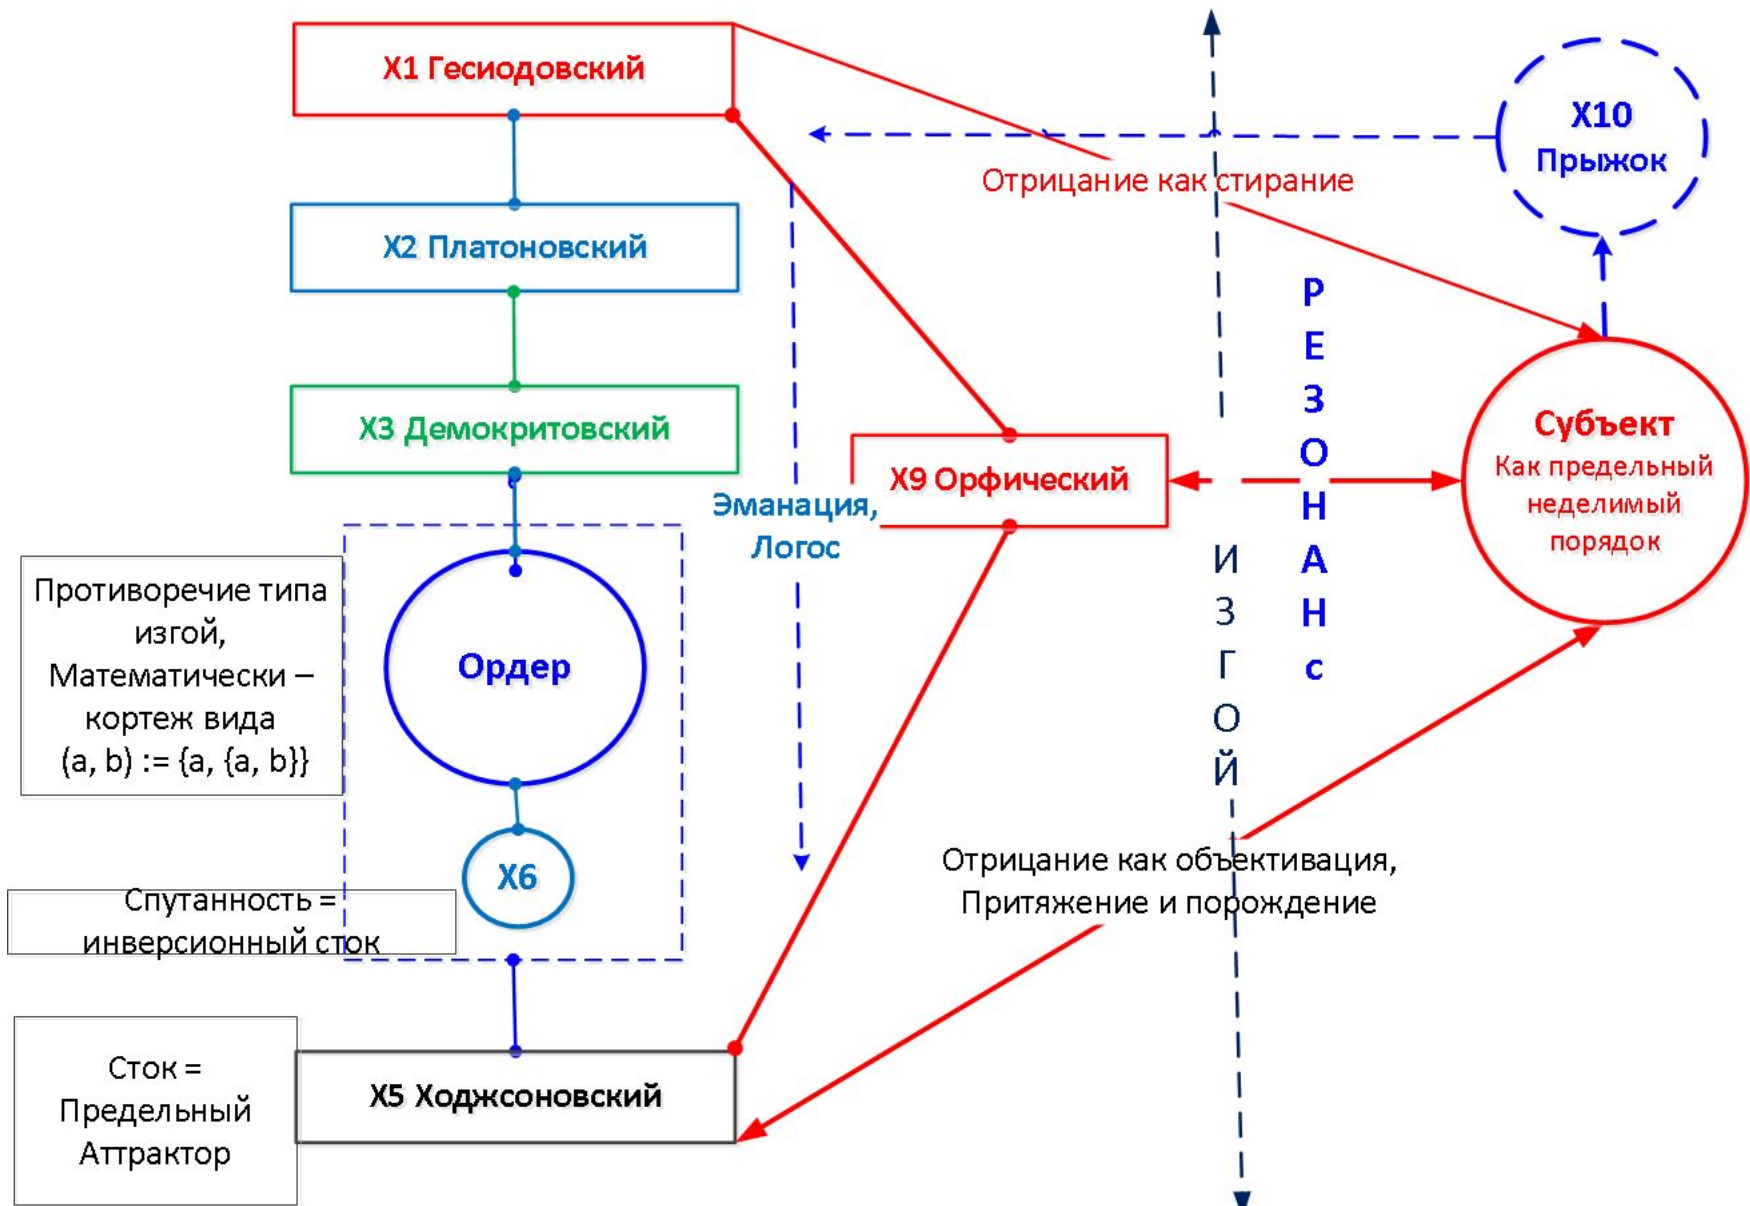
X1 Гесиодовский

X10 Прыжок

Отрицание как стирание

X2 Платоновский

Р Е З О Н А Н С

X3 Демокритовский

Субъект
Как предельный неделимый порядок

X9 Орфический

Эманация, Логос

Противоречие типа изгой,
Математически – кортеж вида
(a, b) := {a, {a, b}}

Ордер

И З Г О Й

X6

Отрицание как объективация,
Притяжение и порождение

Спутанность = инверсионный сток

Сток = Предельный Аттрактор

X5 Ходжсоновский